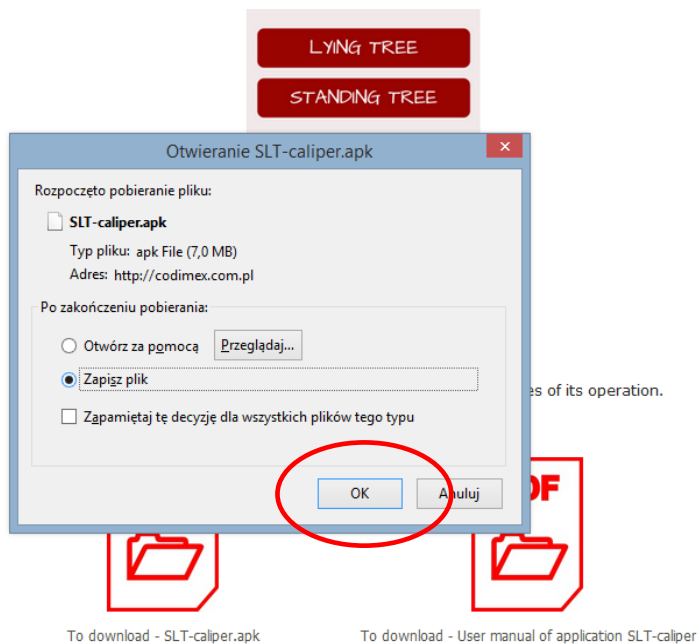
LYING TREE

STANDING TREE

Otwieranie SLT-caliper.apk

Rozpoczęto pobieranie pliku:

SLT-caliper.apk

Typ pliku: apk File (7,0 MB)

Adres: http://codimex.com.pl

Po zakończeniu pobierania:

Otwórz za pomocą

Przeglądaj...

Zapisz plik

Zapamiętaj tę decyzję dla wszystkich plików tego typu

OK

Anuluj

es of its operation.

DF

To download - SLT-caliper.apk

To download - User manual of application SLT-caliper